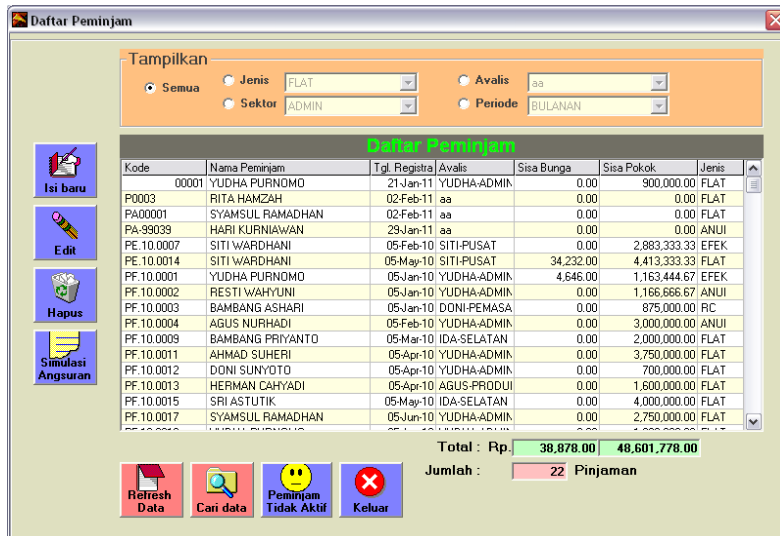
Daftar Peminjam

Tampilkan

Semua
Jenis FLAT
Sektor ADMIN
Avalis aa
Periode BULANAN

Isi baru
Edit
Hapus
Simulasi Angsuran

Daftar Peminjam

| Kode | Nama Peminjam | Tgl. Registra | Avalis | Sisa Bunga | Sisa Pokok | Jenis |
|---|---|---|---|---|---|---|
| 00001 | YUDHA PURNOMO | 21-Jan-11 | YUDHA-ADMIN | 0.00 | 900,000.00 | FLAT |
| P0003 | RITA HAMZAH | 02-Feb-11 | aa | 0.00 | 0.00 | FLAT |
| PA00001 | SYAMSUL RAMADHAN | 02-Feb-11 | aa | 0.00 | 0.00 | FLAT |
| PA-99039 | HARI KURNIAWAN | 29-Jan-11 | aa | 0.00 | 0.00 | ANUI |
| PE.10.0007 | SITI WARDHANI | 05-Feb-10 | SITI-PUSAT | 0.00 | 2,883,333.33 | EFEK |
| PE.10.0014 | SITI WARDHANI | 05-May-10 | SITI-PUSAT | 34,232.00 | 4,413,333.33 | FLAT |
| PF.10.0001 | YUDHA PURNOMO | 05-Jan-10 | YUDHA-ADMIN | 4,646.00 | 1,163,444.67 | EFEK |
| PF.10.0002 | RESTI WAHYUNI | 05-Jan-10 | YUDHA-ADMIN | 0.00 | 1,166,666.67 | ANUI |
| PF.10.0003 | BAMBANG ASHARI | 05-Jan-10 | DONI-PEMASA | 0.00 | 875,000.00 | RC |
| PF.10.0004 | AGUS NURHADI | 05-Feb-10 | YUDHA-ADMIN | 0.00 | 3,000,000.00 | ANUI |
| PF.10.0009 | BAMBANG PRIYANTO | 05-Mar-10 | IDA-SELATAN | 0.00 | 2,000,000.00 | FLAT |
| PF.10.0011 | AHMAD SUHERI | 05-Apr-10 | YUDHA-ADMIN | 0.00 | 3,750,000.00 | FLAT |
| PF.10.0012 | DONI SUNYOTO | 05-Apr-10 | YUDHA-ADMIN | 0.00 | 700,000.00 | FLAT |
| PF.10.0013 | HERMAN CAHYADI | 05-Apr-10 | AGUS-PRODUI | 0.00 | 1,600,000.00 | FLAT |
| PF.10.0015 | SRI ASTUTIK | 05-May-10 | IDA-SELATAN | 0.00 | 4,000,000.00 | FLAT |
| PF.10.0017 | SYAMSUL RAMADHAN | 05-Jun-10 | YUDHA-ADMIN | 0.00 | 2,750,000.00 | FLAT |

Total : Rp. 38,878.00 48,601,778.00
Jumlah : 22 Pinjaman

Refresh Data
Cari data
Peminjam Tidak Aktif
Keluar